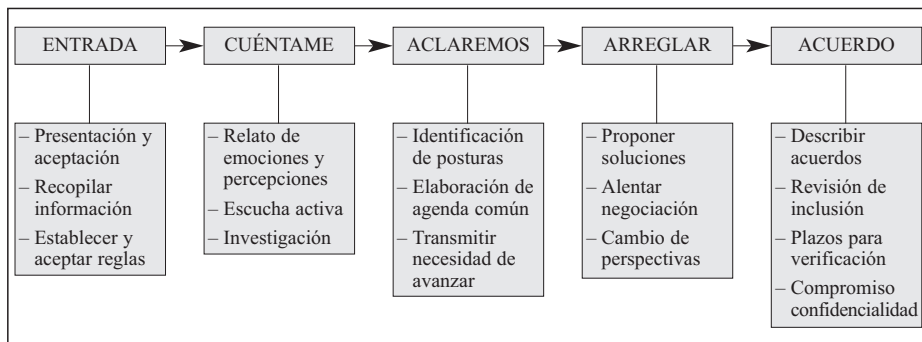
ENTRADA

CUÉNTAME

ACLAREMOS

ARREGLAR

ACUERDO

– Presentación y aceptación
– Recopilar información
– Establecer y aceptar reglas

– Relato de emociones y percepciones
– Escucha activa
– Investigación

– Identificación de posturas
– Elaboración de agenda común
– Transmitir necesidad de avanzar

– Proponer soluciones
– Alentar negociación
– Cambio de perspectivas

– Describir acuerdos
– Revisión de inclusión
– Plazos para verificación
– Compromiso confidencialidad